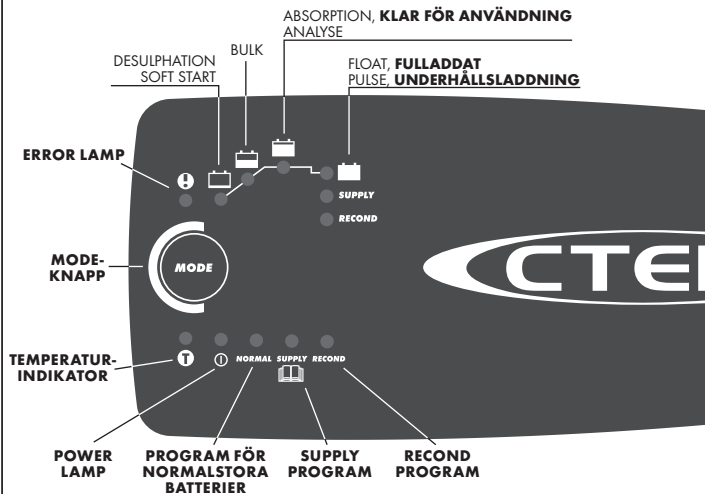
ABSORPTION, **KLAR FÖR ANVÄNDNING**
ANALYSE

BULK

DESULPHATION
SOFT START

FLOAT, **FULLADDAT**
PULSE, **UNDERHÅLLSLADDNING**

ERROR LAMP

SUPPLY

RECOND

MODE-KNAPP

MODE

CTEI

TEMPERATUR-INDIKATOR

NORMAL SUPPLY RECOND

POWER LAMP

PROGRAM FÖR NORMALSTORA BATTERIER

SUPPLY PROGRAM

RECOND PROGRAM